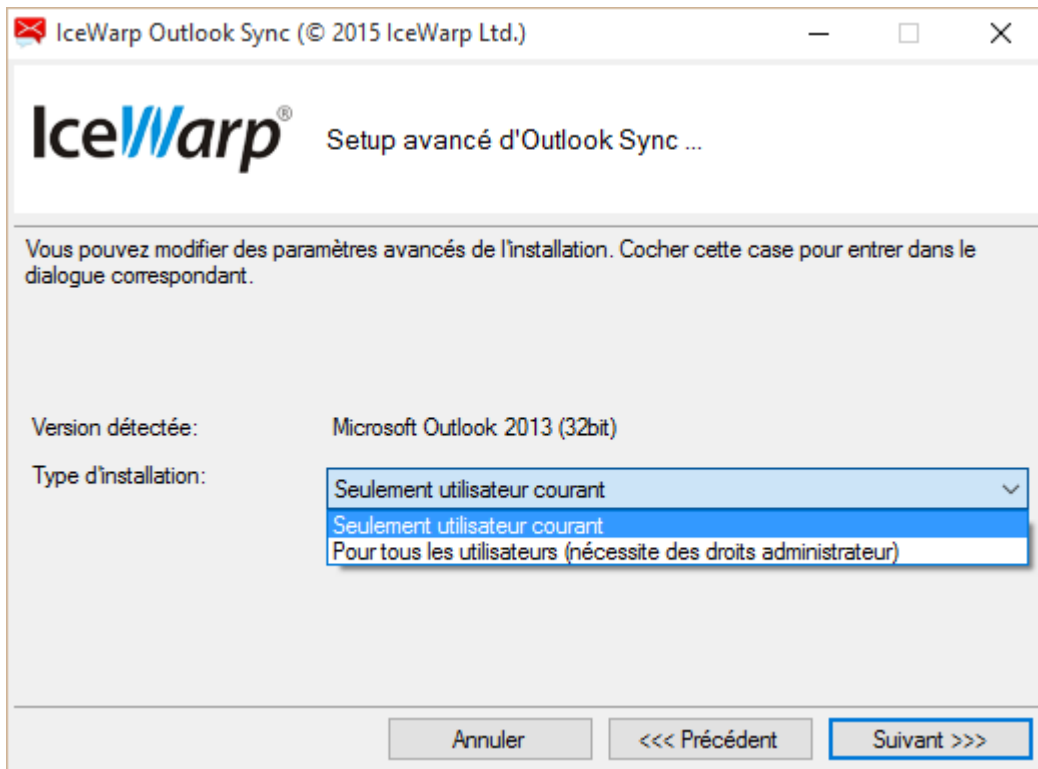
IceWarp Outlook Sync (© 2015 IceWarp Ltd.)

IceWarp®

Setup avancé d'Outlook Sync ...

Vous pouvez modifier des paramètres avancés de l'installation. Cocher cette case pour entrer dans le dialogue correspondant.

Version détectée:

Microsoft Outlook 2013 (32bit)

Type d'installation:

Seulement utilisateur courant

Seulement utilisateur courant

Pour tous les utilisateurs (nécessite des droits administrateur)

Annuler

<<< Précédent

Suivant >>>